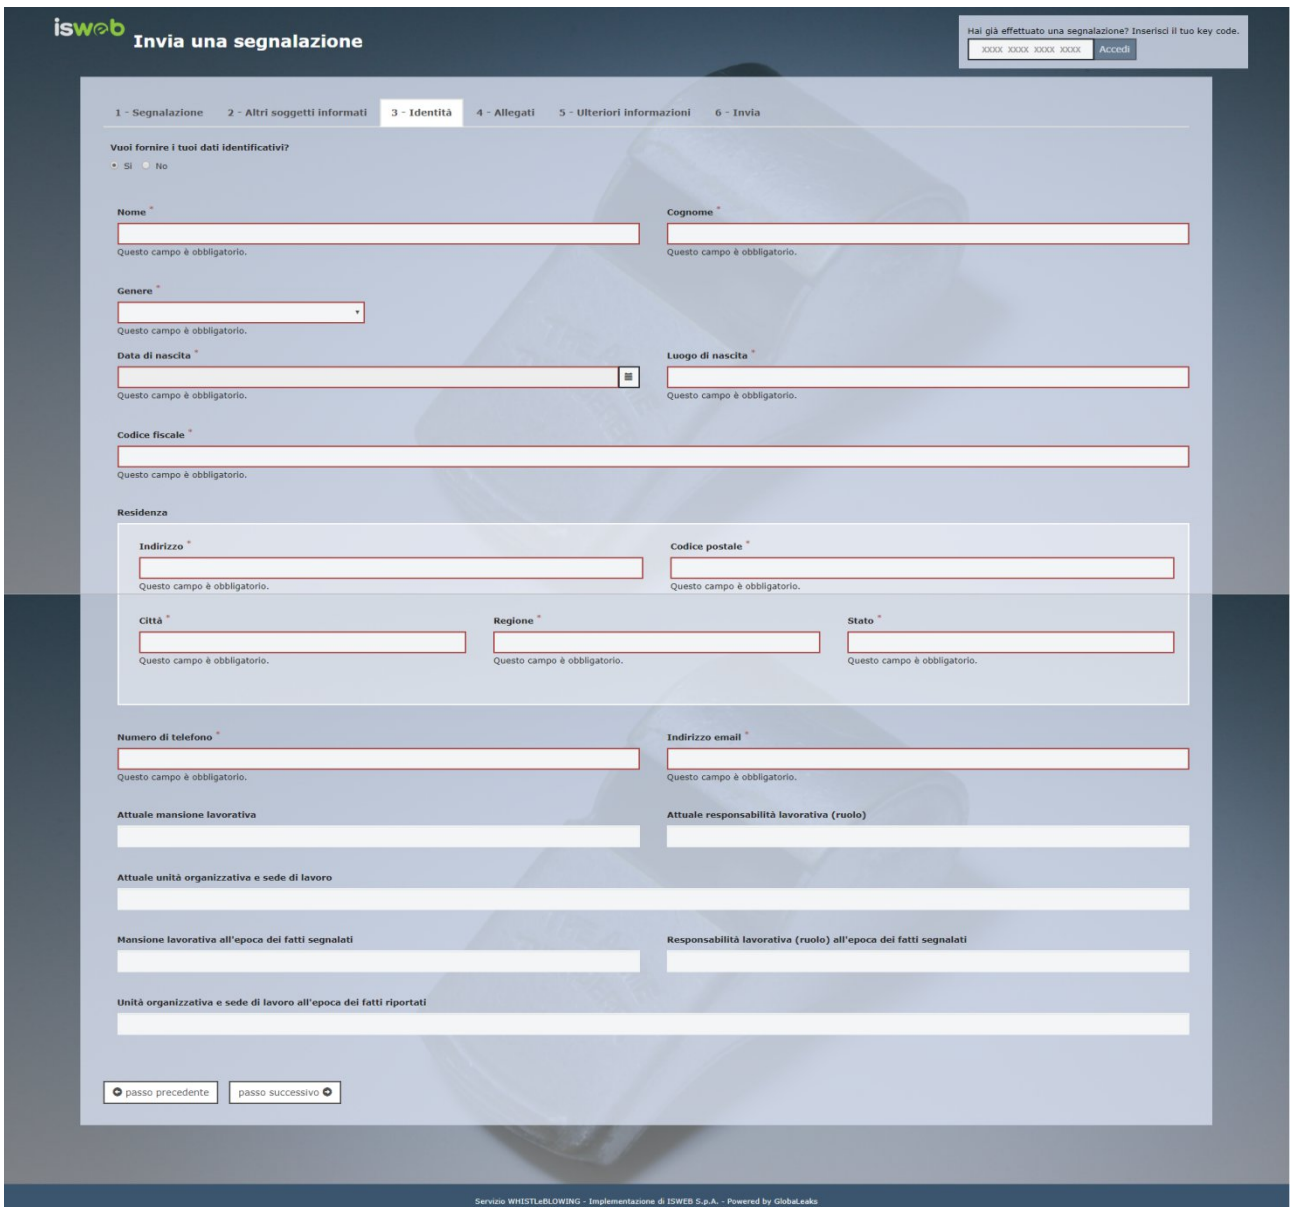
isweb Invia una segnalazione

Hai già effettuato una segnalazione? Inserisci il tuo key code.
XXXX XXXX XXXX XXXX Accedi

1 - Segnalazione 2 - Altri soggetti informati 3 - Identità 4 - Allegati 5 - Ulteriori informazioni 6 - Invia

Vuoi fornire i tuoi dati identificativi?
Sì No

Nome *
Questo campo è obbligatorio.

Cognome *
Questo campo è obbligatorio.

Genere *
Questo campo è obbligatorio.

Data di nascita *
Questo campo è obbligatorio.

Luogo di nascita *
Questo campo è obbligatorio.

Codice fiscale *
Questo campo è obbligatorio.

Residenza

Indirizzo *
Questo campo è obbligatorio.

Codice postale *
Questo campo è obbligatorio.

Città *
Questo campo è obbligatorio.

Regione *
Questo campo è obbligatorio.

Stato *
Questo campo è obbligatorio.

Numero di telefono *
Questo campo è obbligatorio.

Indirizzo email *
Questo campo è obbligatorio.

Attuale mansione lavorativa

Attuale responsabilità lavorativa (ruolo)

Attuale unità organizzativa e sede di lavoro

Mansione lavorativa all'epoca dei fatti segnalati

Responsabilità lavorativa (ruolo) all'epoca dei fatti segnalati

Unità organizzativa e sede di lavoro all'epoca dei fatti riportati

passo precedente passo successivo

Servizio WHISTLeBLOWING - Implementazione di ISWEB S.p.A. - Powered by GlobaLeaks